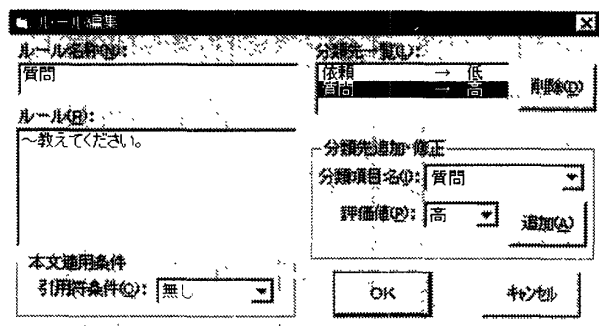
ルール編集

ルール名称(N):
質問

ルール(R):
～教えてください。

本文適用条件
引用符条件(Q): 無し

分類先一覧(L):
依頼 → 低
質問 → 高

削除(D)

分類先追加・修正
分類項目名(I): 質問
評価値(P): 高
追加(A)

OK
キャンセル